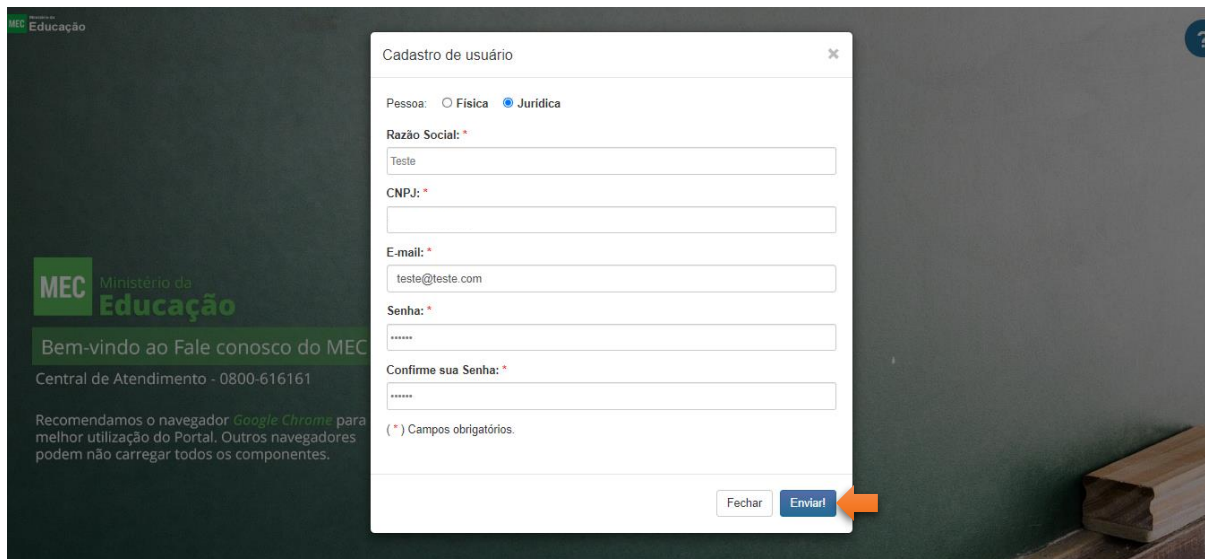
MEC Ministério da Educação

MEC Ministério da Educação

Bem-vindo ao Fale conosco do MEC

Central de Atendimento - 0800-616161

Recomendamos o navegador Google Chrome para melhor utilização do Portal. Outros navegadores podem não carregar todos os componentes.

Cadastro de usuário ×

Pessoa: ○ Física ◉ Jurídica

Razão Social: *

Teste

CNPJ: *

E-mail: *

teste@teste.com

Senha: *

••••••

Confirme sua Senha: *

••••••

( * ) Campos obrigatórios.

Fechar Enviar!

?